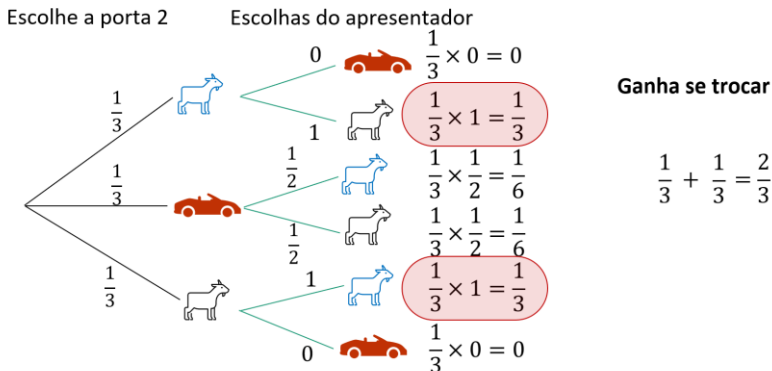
Escolhe a porta 2

Escolhas do apresentador

$\frac{1}{3}$

$\frac{1}{3}$

$\frac{1}{3}$

0

$\frac{1}{3} \times 0 = 0$

1

$\frac{1}{3} \times 1 = \frac{1}{3}$

$\frac{1}{2}$

$\frac{1}{3} \times \frac{1}{2} = \frac{1}{6}$

$\frac{1}{2}$

$\frac{1}{3} \times \frac{1}{2} = \frac{1}{6}$

1

$\frac{1}{3} \times 1 = \frac{1}{3}$

0

$\frac{1}{3} \times 0 = 0$

Ganha se trocar

$\frac{1}{3} + \frac{1}{3} = \frac{2}{3}$